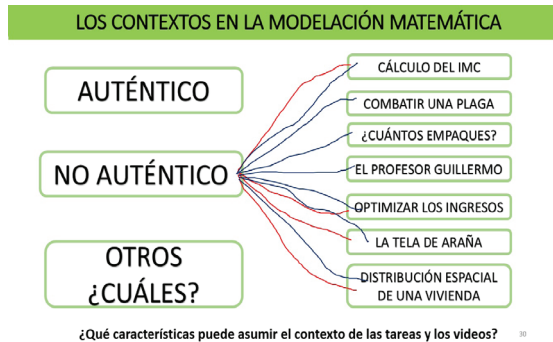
LOS CONTEXTOS EN LA MODELACIÓN MATEMÁTICA

AUTÉNTICO

NO AUTÉNTICO

OTROS ¿CUÁLES?

CÁLCULO DEL IMC

COMBATIR UNA PLAGA

¿CUÁNTOS EMPAQUES?

EL PROFESOR GUILLERMO

OPTIMIZAR LOS INGRESOS

LA TELA DE ARAÑA

DISTRIBUCIÓN ESPACIAL DE UNA VIVIENDA

¿Qué características puede asumir el contexto de las tareas y los videos?

30